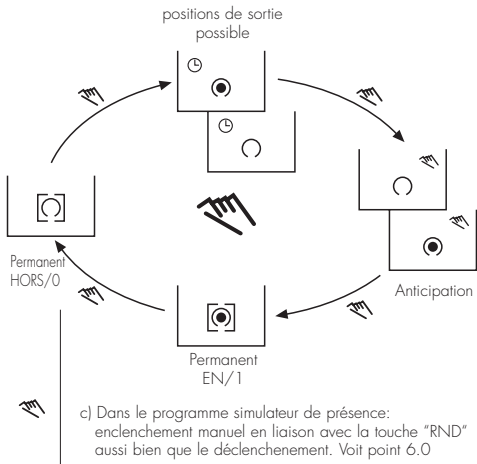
positions de sortie possible

Anticipation

Permanent EN/1

Permanent HORS/0

c) Dans le programme simulateur de présence: enclenchement manuel en liaison avec la touche "RND" aussi bien que le déclenchement. Voit point 6.0